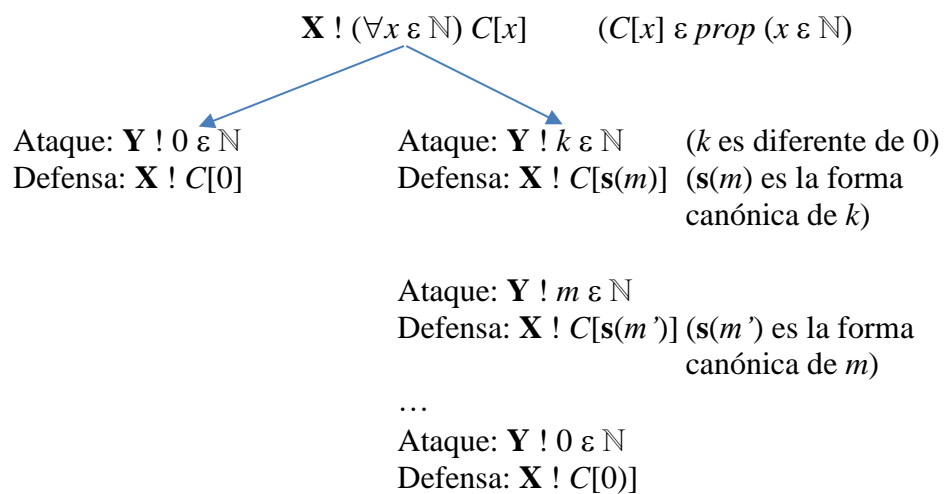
$\mathbf{X}$ ! $(\forall x \ \varepsilon \ \mathbb{N})$ $C[x]$ $(C[x] \ \varepsilon \ prop \ (x \ \varepsilon \ \mathbb{N})$

Ataque: $\mathbf{Y}$ ! $0 \ \varepsilon \ \mathbb{N}$
Defensa: $\mathbf{X}$ ! $C[0]$

Ataque: $\mathbf{Y}$ ! $k \ \varepsilon \ \mathbb{N}$ ($k$ es diferente de 0)
Defensa: $\mathbf{X}$ ! $C[\mathbf{s}(m)]$ ($\mathbf{s}(m)$ es la forma canónica de $k$)

Ataque: $\mathbf{Y}$ ! $m \ \varepsilon \ \mathbb{N}$
Defensa: $\mathbf{X}$ ! $C[\mathbf{s}(m')]$ ($\mathbf{s}(m')$ es la forma canónica de $m$)

…
Ataque: $\mathbf{Y}$ ! $0 \ \varepsilon \ \mathbb{N}$
Defensa: $\mathbf{X}$ ! $C[0)]$